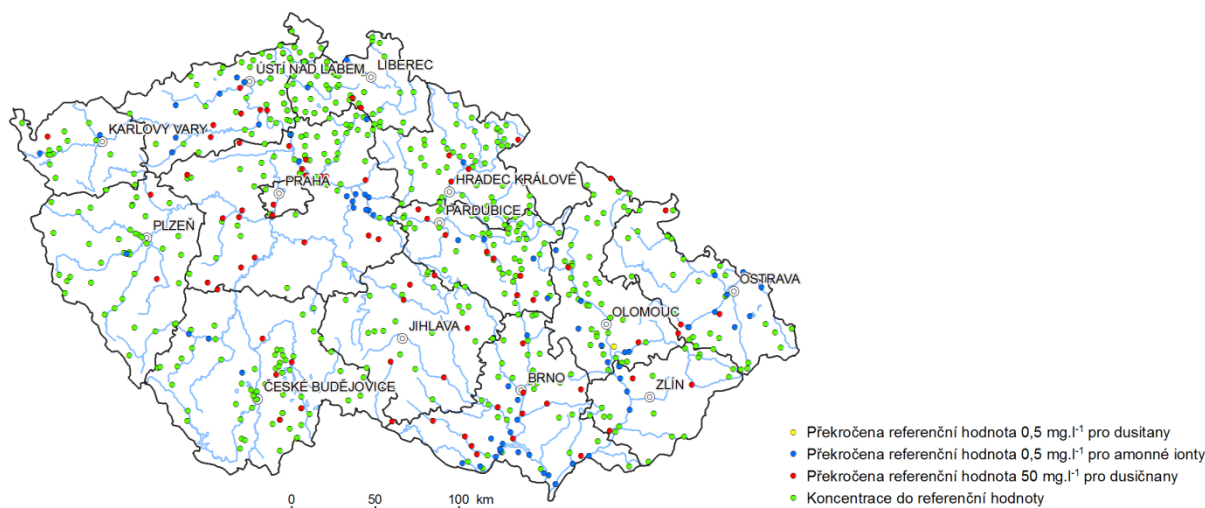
ÚSTÍ NAD LABEM
LIBEREC
KARLOVY VARY
HRADEC KRÁLOVÉ
PRAHA
PARDUBICE
PLZEŇ
OSTRAVA
OLOMOUC
JIHLAVA
BRNO
ZLÍN
ČESKÉ BUDĚJOVICE

0 50 100 km

Překročena referenční hodnota 0,5 mg.l$^{-1}$ pro dusitany
Překročena referenční hodnota 0,5 mg.l$^{-1}$ pro amonné ionty
Překročena referenční hodnota 50 mg.l$^{-1}$ pro dusičnany
Koncentrace do referenční hodnoty